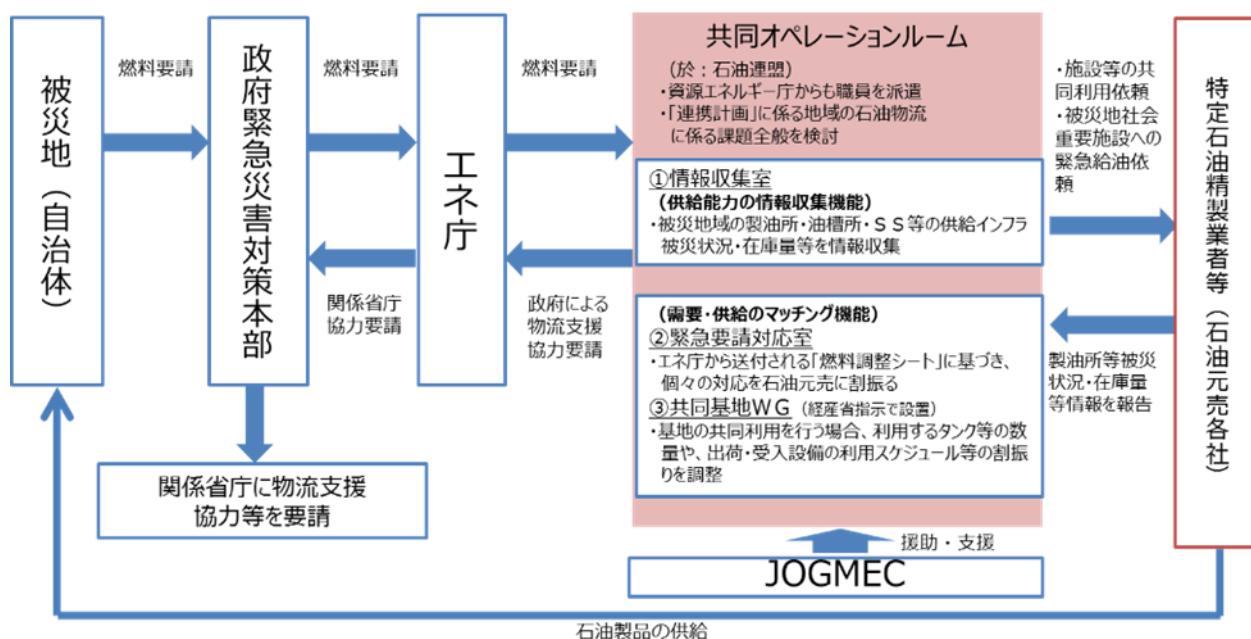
被災地（自治体）

燃料要請

政府緊急災害対策本部

燃料要請

エネ庁

燃料要請

共同オペレーションルーム

（於：石油連盟）
・資源エネルギー庁からも職員を派遣
・「連携計画」に係る地域の石油物流に係る課題全般を検討

①情報収集室
（供給能力の情報収集機能）
・被災地域の製油所・油槽所・ＳＳ等の供給インフラ被災状況・在庫量等を情報収集

（需要・供給のマッチング機能）
②緊急要請対応室
・エネ庁から送付される「燃料調整シート」に基づき、個々の対応を石油元売に割振る
③共同基地ＷＧ（経産省指示で設置）
・基地の共同利用を行う場合、利用するタンク等の数量や、出荷・受入設備の利用スケジュール等の割振りを調整

・施設等の共同利用依頼
・被災地社会重要施設への緊急給油依頼

特定石油精製業者等（石油元売各社）

製油所等被災状況・在庫量等情報を報告

政府による物流支援協力要請

関係省庁協力要請

関係省庁に物流支援協力等を要請

援助・支援

JOGMEC

石油製品の供給